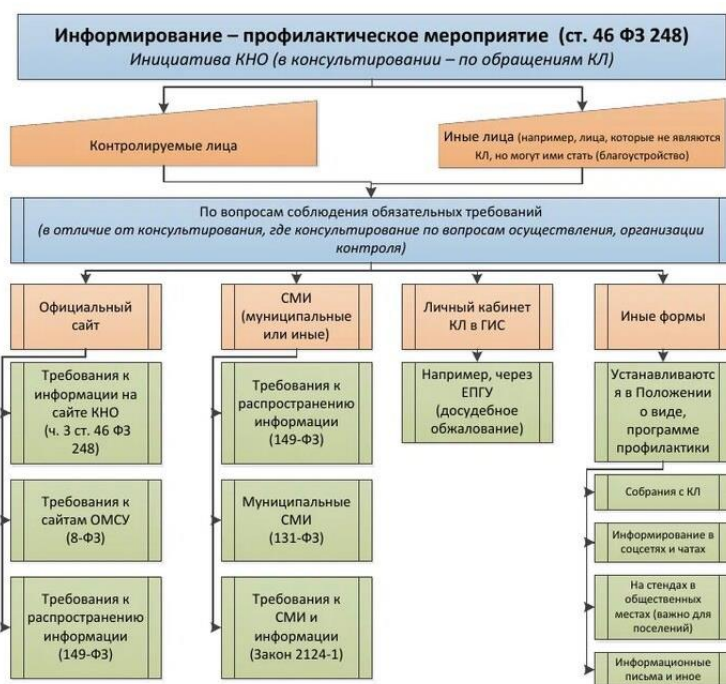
Информирование – профилактическое мероприятие (ст. 46 ФЗ 248)
Инициатива КНО (в консультировании – по обращениям КЛ)

Контролируемые лица

Иные лица (например, лица, которые не являются КЛ, но могут ими стать (благоустройство)

По вопросам соблюдения обязательных требований
(в отличие от консультирования, где консультирование по вопросам осуществления, организации контроля)

Официальный сайт

Требования к информации на сайте КНО (ч. 3 ст. 46 ФЗ 248)

Требования к сайтам ОМСУ (8-ФЗ)

Требования к распространению информации (149-ФЗ)

СМИ (муниципальные или иные)

Требования к распространению информации (149-ФЗ)

Муниципальные СМИ (131-ФЗ)

Требования к СМИ и информации (Закон 2124-1)

Личный кабинет КЛ в ГИС

Например, через ЕПГУ (досудебное обжалование)

Иные формы

Устанавливаются в Положении о виде, программе профилактики

Собрания с КЛ

Информирование в соцсетях и чатах

На стендах в общественных местах (важно для поселений)

Информационные письма и иное